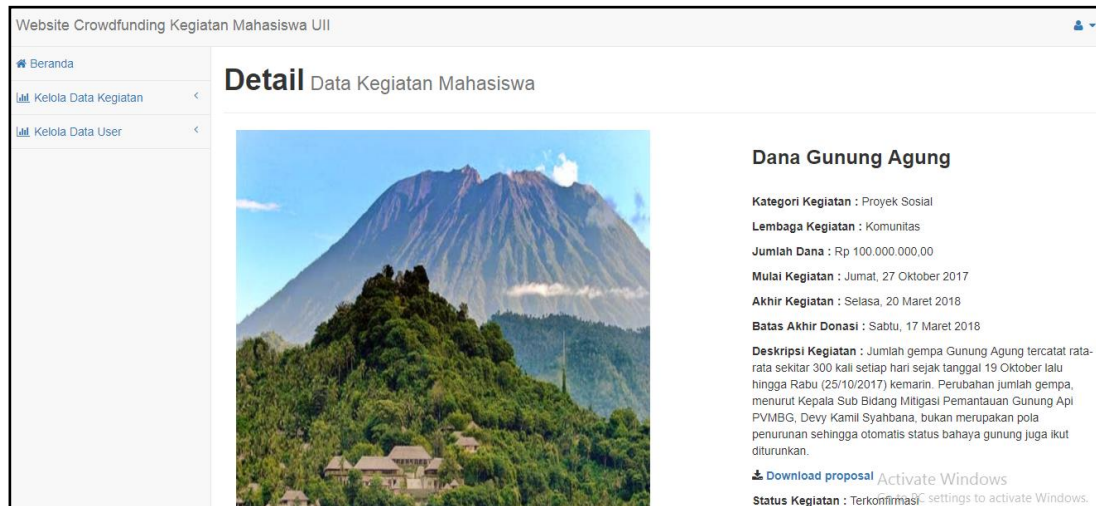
Website Crowdfunding Kegiatan Mahasiswa UII

Beranda

Kelola Data Kegiatan

Kelola Data User

Detail Data Kegiatan Mahasiswa

Dana Gunung Agung

Kategori Kegiatan : Proyek Sosial

Lembaga Kegiatan : Komunitas

Jumlah Dana : Rp 100.000.000,00

Mulai Kegiatan : Jumat, 27 Oktober 2017

Akhir Kegiatan : Selasa, 20 Maret 2018

Batas Akhir Donasi : Sabtu, 17 Maret 2018

Deskripsi Kegiatan : Jumlah gempa Gunung Agung tercatat rata-rata sekitar 300 kali setiap hari sejak tanggal 19 Oktober lalu hingga Rabu (25/10/2017) kemarin. Perubahan jumlah gempa, menurut Kepala Sub Bidang Mitigasi Pemantauan Gunung Api PVMBG, Devy Kamil Syahbana, bukan merupakan pola penurunan sehingga otomatis status bahaya gunung juga ikut diturunkan.

Download proposal Activate Windows

Status Kegiatan : Terkonfirmasi Go to PC settings to activate Windows.